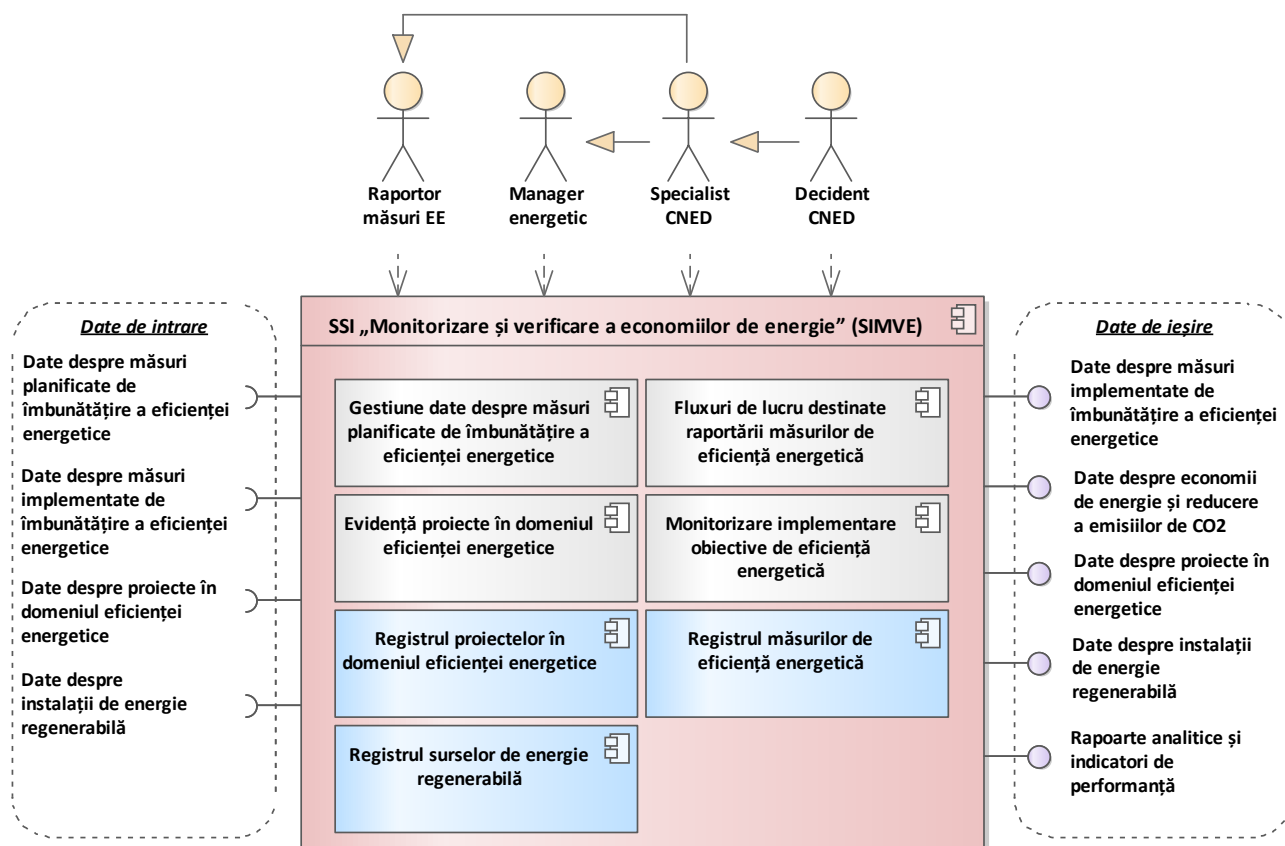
Raportor măsuri EE

Manager energetic

Specialist CNED

Decident CNED

Date de intrare

Date despre măsuri planificate de îmbunătățire a eficienței energetice

Date despre măsuri implementate de îmbunătățire a eficienței energetice

Date despre proiecte în domeniul eficienței energetice

Date despre instalații de energie regenerabilă

SSI „Monitorizare și verificare a economiilor de energie” (SIMVE)

Gestiune date despre măsuri planificate de îmbunătățire a eficienței energetice

Fluxuri de lucru destinate raportării măsurilor de eficiență energetică

Evidență proiecte în domeniul eficienței energetice

Monitorizare implementare obiective de eficiență energetică

Registrul proiectelor în domeniul eficienței energetice

Registrul măsurilor de eficiență energetică

Registrul surselor de energie regenerabilă

Date de ieșire

Date despre măsuri implementate de îmbunătățire a eficienței energetice

Date despre economii de energie și reducere a emisiilor de CO2

Date despre proiecte în domeniul eficienței energetice

Date despre instalații de energie regenerabilă

Rapoarte analitice și indicatori de performanță